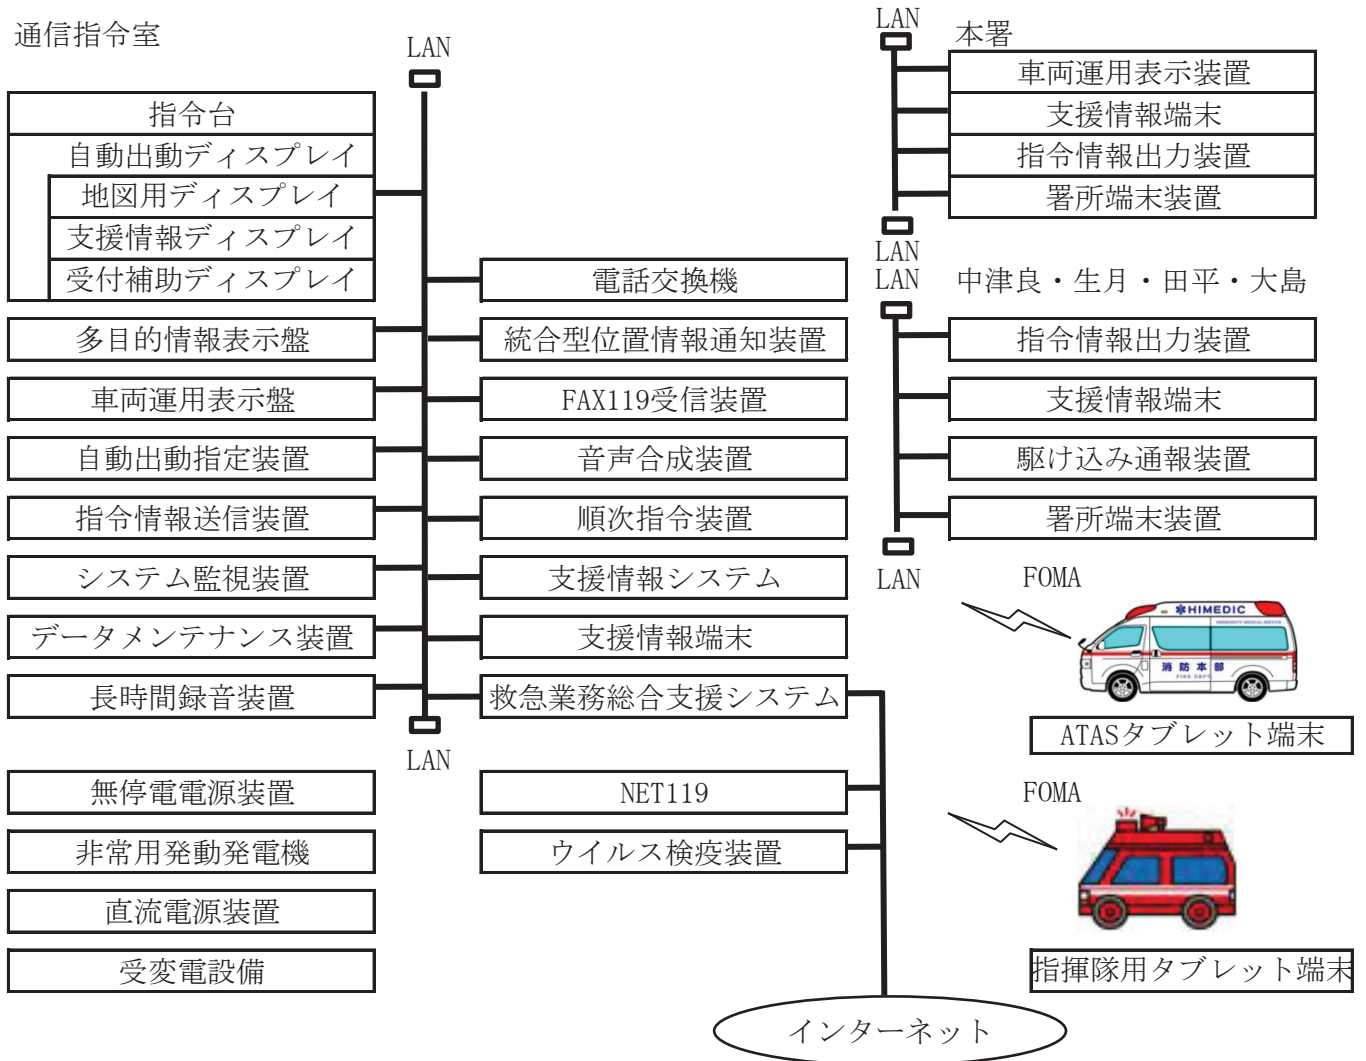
通信指令室

LAN

指令台
自動出動ディスプレイ
地図用ディスプレイ
支援情報ディスプレイ
受付補助ディスプレイ

電話交換機

多目的情報表示盤
統合型位置情報通知装置
車両運用表示盤
FAX119受信装置
自動出動指定装置
音声合成装置
指令情報送信装置
順次指令装置
システム監視装置
支援情報システム
データメンテナンス装置
支援情報端末
長時間録音装置
救急業務総合支援システム

LAN

無停電電源装置
NET119
非常用発動発電機
ウイルス検疫装置
直流電源装置
受変電設備

LAN
本署
車両運用表示装置
支援情報端末
指令情報出力装置
署所端末装置
LAN

LAN
中津良・生月・田平・大島
指令情報出力装置
支援情報端末
駆け込み通報装置
署所端末装置
LAN

FOMA
HIMEDIC
消防本部
ATASタブレット端末

FOMA
指揮隊用タブレット端末

インターネット